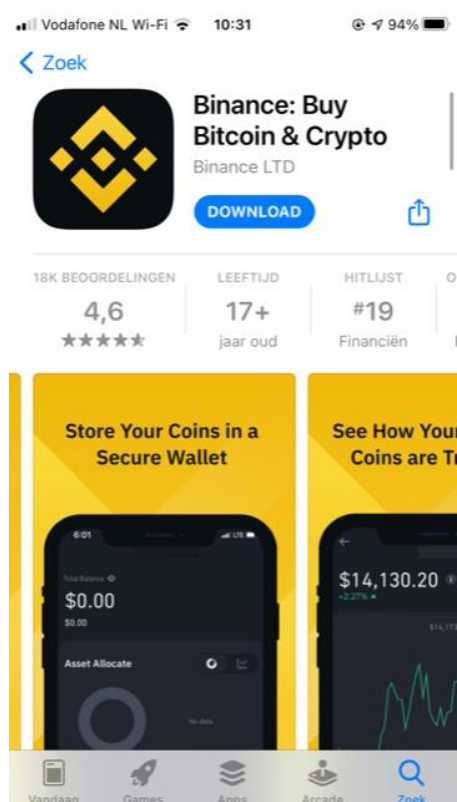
Vodafone NL Wi-Fi 10:31 94%

< Zoek

Binance: Buy Bitcoin & Crypto
Binance LTD

DOWNLOAD

| 18K BEOORDELINGEN | LEEFTIJD | HITLIJST | O |
|---|---|---|---|
| 4,6 | 17+ | #19 | |
| ★★★★★ | jaar oud | Financiën | |

Store Your Coins in a Secure Wallet

6:01

Total Balance
$0.00
$0.00

Asset Allocate

No data

See How Your Coins are T

$14,130.20
+2.27%

$14,17

Vandaag Games Apps Arcade Zoek